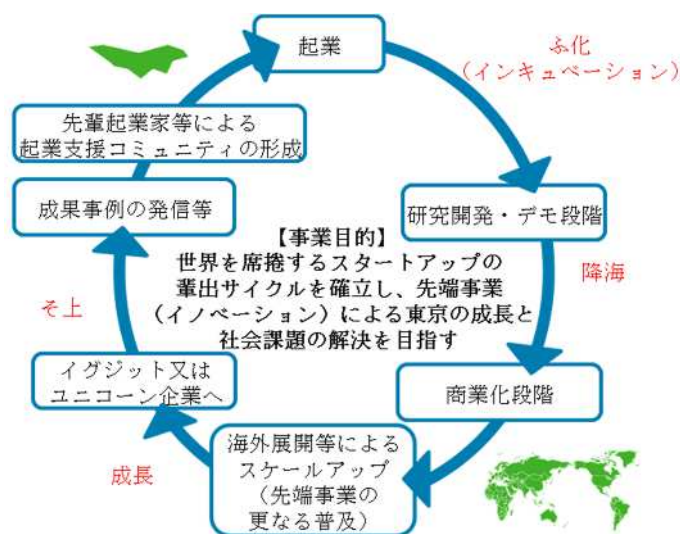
起業

ふ化
（インキュベーション）

研究開発・デモ段階

降海

商業化段階

海外展開等による
スケールアップ
（先端事業の
更なる普及）

成長

イグジット又は
ユニコーン企業へ

そ上

成果事例の発信等

先輩起業家等による
起業支援コミュニティの形成

【事業目的】
世界を席捲するスタートアップの
輩出サイクルを確立し、先端事業
（イノベーション）による東京の成長と
社会課題の解決を目指す